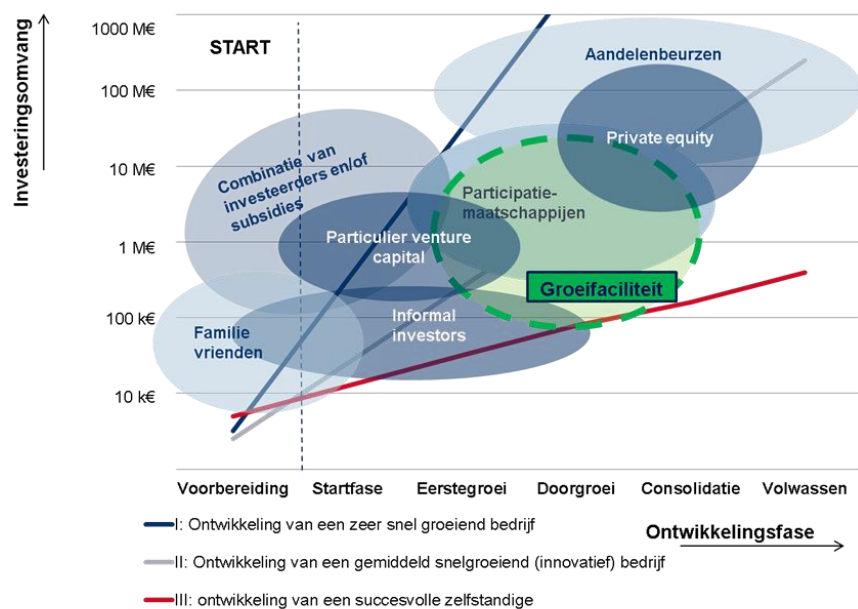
Investeringsomvang

1000 M€
100 M€
10 M€
1 M€
100 k€
10 k€

START

Aandelenbeurzen

Private equity

Combinatie van investeerders en/of subsidies

Participatie-maatschappijen

Particulier venture capital

Groeifaciliteit

Familie vrienden

Informal investors

Voorbereiding
Startfase
Eerstegroei
Doorgroei
Consolidatie
Volwassen

I: Ontwikkeling van een zeer snel groeiend bedrijf

Ontwikkelingsfase

II: Ontwikkeling van een gemiddeld snelgroeiend (innovatief) bedrijf

III: ontwikkeling van een succesvolle zelfstandige